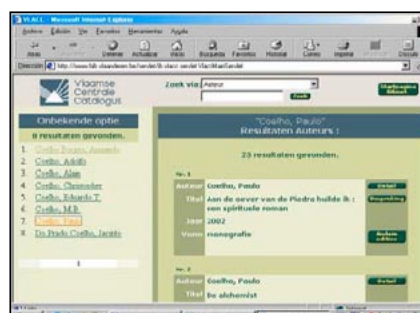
VLACC - Microsoft Internet Explorer

Archivo Edición Ver Favoritos Herramientas Ayuda

Atrás Detener Actualizar Inicio Búsqueda Favoritos Historial Correo Imprimir

Dirección http://www.bib.vlaanderen.be/zendet/fr.vlacc.zendet/VlaccMainZendet

Vlaamse Centrale Catalogus

Zoek via: Auteur

Zoek

Onbekende optie

8 resultaten gevonden.

1. Coelho Bruzzi, Armando
2. Coelho, Adolfo
3. Coelho, Alan
4. Coelho, Christopher
5. Coelho, Eduardo T.
6. Coelho, M.B.
7. Coelho, Paulo
8. Do Prado Coelho, Jacinto

1

"Coelho, Paulo"
Resultaten Auteurs :

23 resultaten gevonden.

Nr. 1

Auteur Coelho, Paulo

Titel Aan de oever van de Piedra huilde ik : een spirituele roman

Jaar 2002

Vorm monografie

Detail

Nr. 2

Auteur Coelho, Paulo

Titel De alchemist

Detail